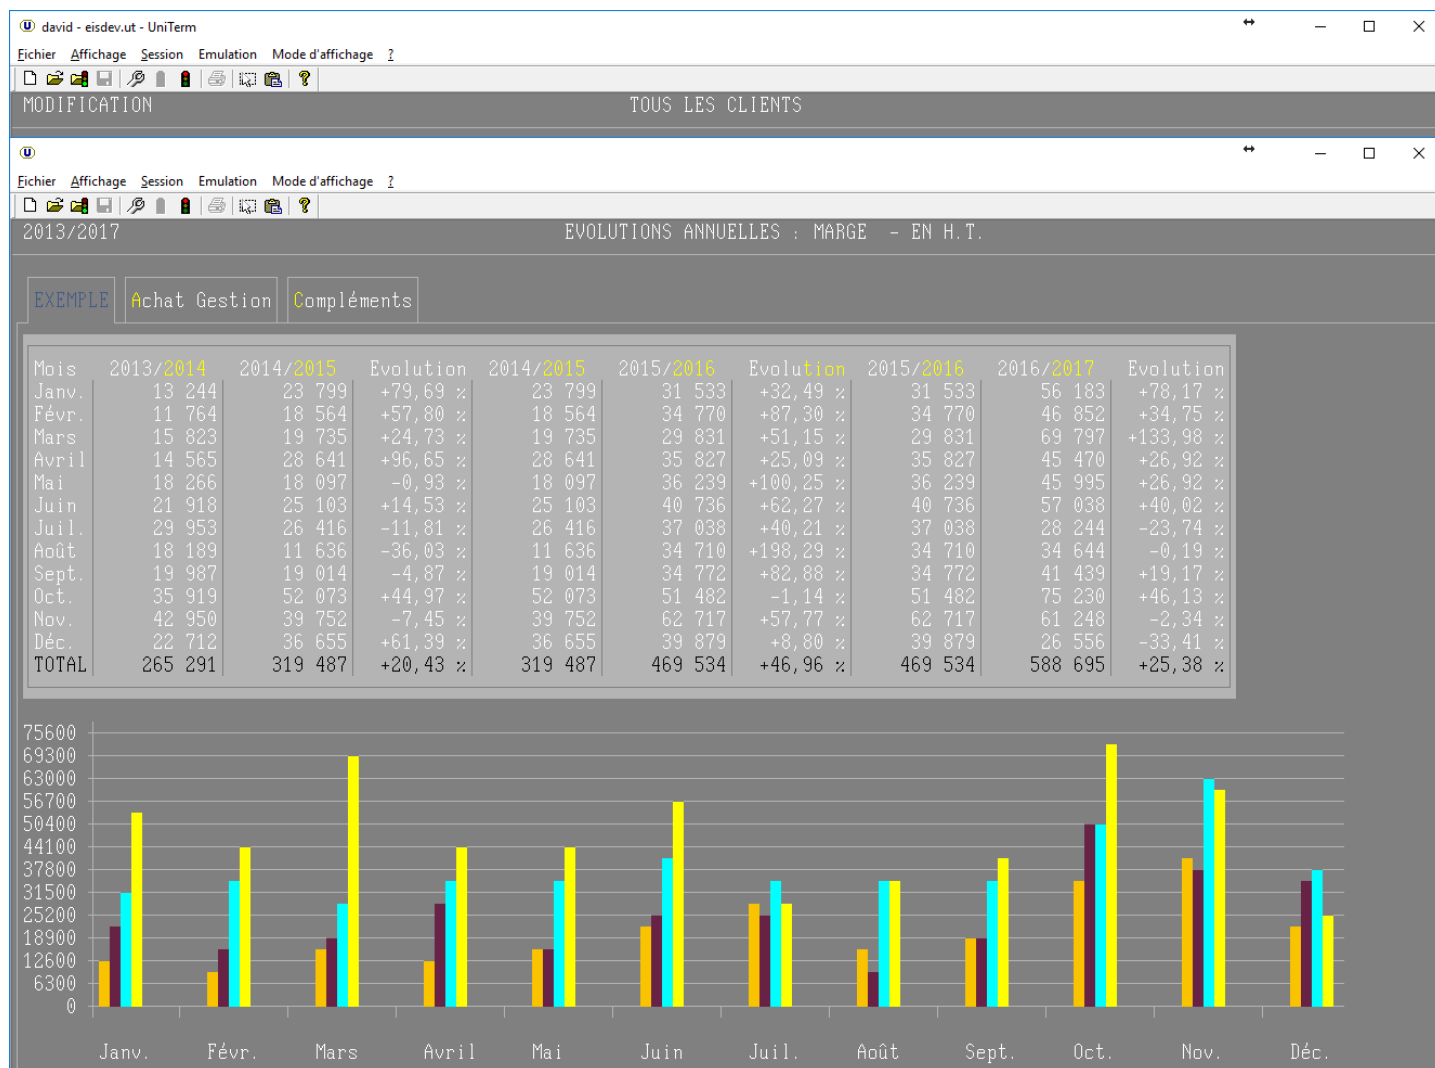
david - eisdev.ut - UniTerm

Fichier Affichage Session Emulation Mode d'affichage ?

MODIFICATION TOUS LES CLIENTS

Fichier Affichage Session Emulation Mode d'affichage ?

2013/2017 EVOLUTIONS ANNUELLES : MARGE - EN H.T.

EXEMPLE Achat Gestion Compléments

| Mois | 2013/2014 | 2014/2015 | Evolution | 2014/2015 | 2015/2016 | Evolution | 2015/2016 | 2016/2017 | Evolution |
|---|---|---|---|---|---|---|---|---|---|
| Janv. | 13 244 | 23 799 | +79,69 % | 23 799 | 31 533 | +32,49 % | 31 533 | 56 183 | +78,17 % |
| Févr. | 11 764 | 18 564 | +57,80 % | 18 564 | 34 770 | +87,30 % | 34 770 | 46 852 | +34,75 % |
| Mars | 15 823 | 19 735 | +24,73 % | 19 735 | 29 831 | +51,15 % | 29 831 | 69 797 | +133,98 % |
| Avril | 14 565 | 28 641 | +96,65 % | 28 641 | 35 827 | +25,09 % | 35 827 | 45 470 | +26,92 % |
| Mai | 18 266 | 18 097 | -0,93 % | 18 097 | 36 239 | +100,25 % | 36 239 | 45 995 | +26,92 % |
| Juin | 21 918 | 25 103 | +14,53 % | 25 103 | 40 736 | +62,27 % | 40 736 | 57 038 | +40,02 % |
| Juil. | 29 953 | 26 416 | -11,81 % | 26 416 | 37 038 | +40,21 % | 37 038 | 28 244 | -23,74 % |
| Août | 18 189 | 11 636 | -36,03 % | 11 636 | 34 710 | +198,29 % | 34 710 | 34 644 | -0,19 % |
| Sept. | 19 987 | 19 014 | -4,87 % | 19 014 | 34 772 | +82,88 % | 34 772 | 41 439 | +19,17 % |
| Oct. | 35 919 | 52 073 | +44,97 % | 52 073 | 51 482 | -1,14 % | 51 482 | 75 230 | +46,13 % |
| Nov. | 42 950 | 39 752 | -7,45 % | 39 752 | 62 717 | +57,77 % | 62 717 | 61 248 | -2,34 % |
| Déc. | 22 712 | 36 655 | +61,39 % | 36 655 | 39 879 | +8,80 % | 39 879 | 26 556 | -33,41 % |
| TOTAL | 265 291 | 319 487 | +20,43 % | 319 487 | 469 534 | +46,96 % | 469 534 | 588 695 | +25,38 % |

75600
69300
63000
56700
50400
44100
37800
31500
25200
18900
12600
6300
0

Janv. Févr. Mars Avril Mai Juin Juil. Août Sept. Oct. Nov. Déc.